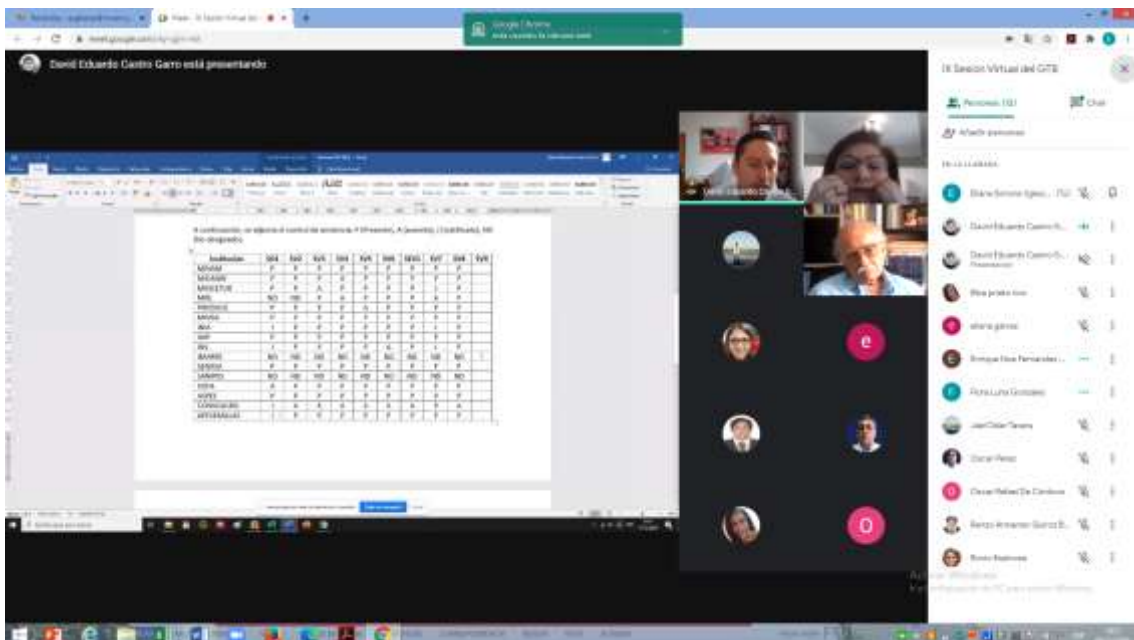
David Eduardo Castro Garro está presentando

Google Chrome

IX Sesion Virtual del GTE

Personas (12)

Chat

Añadir personas

EN LA LLAMADA

Diana Simone Iglesi... (Tú)

David Eduardo Castro G...

David Eduardo Castro G...
Presentación

Elsa prieto ivos

eliana gomez

Enrique Diaz Fernandez...

Flora Luna Gonzales

José Oder Tavera

Oscar Pérez

Oscar Rafael De Cardona

Renzo Armando García B...

Rocio Espinoza

A continuación, se adjunta el control de asistencia: P (Presente), A (ausente), J (Justificado), ND (No designado).

| Institución | SVI | SVII | SVIII | SVIV | SVV | SVVI | SVVII | SVIII | SVIX | SVX |
|---|---|---|---|---|---|---|---|---|---|---|
| MINAM | P | P | P | P | P | P | P | P | P | |
| MINAGRI | P | P | P | P | P | P | P | P | P | |
| MINCETUR | P | P | A | P | P | P | P | J | P | |
| MEF | ND | ND | P | A | P | P | P | A | P | |
| PRODUCE | P | P | P | P | P | P | P | P | P | |
| MINSA | P | P | P | P | P | P | P | P | P | |
| INIA | J | P | P | P | P | P | P | J | P | |
| IIAP | P | P | P | P | P | P | P | P | P | |
| INS | J | P | P | P | P | P | A | P | P | |
| SBIANPE | ND | ND | ND | ND | ND | ND | ND | ND | ND | ND |
| SENASA | P | P | P | P | P | P | P | P | P | |
| SANIPES | ND | ND | ND | ND | ND | ND | ND | ND | ND | |
| ODSA | A | P | P | P | P | P | P | P | P | |
| ANPE | P | P | P | P | P | P | P | P | P | |
| CONVEAGRO | J | P | P | P | P | P | P | P | A | |
| APPORRAGUE | J | P | P | P | P | P | P | P | P | |

Activar Windows
Ve a Configuración de PC para activar Windows.